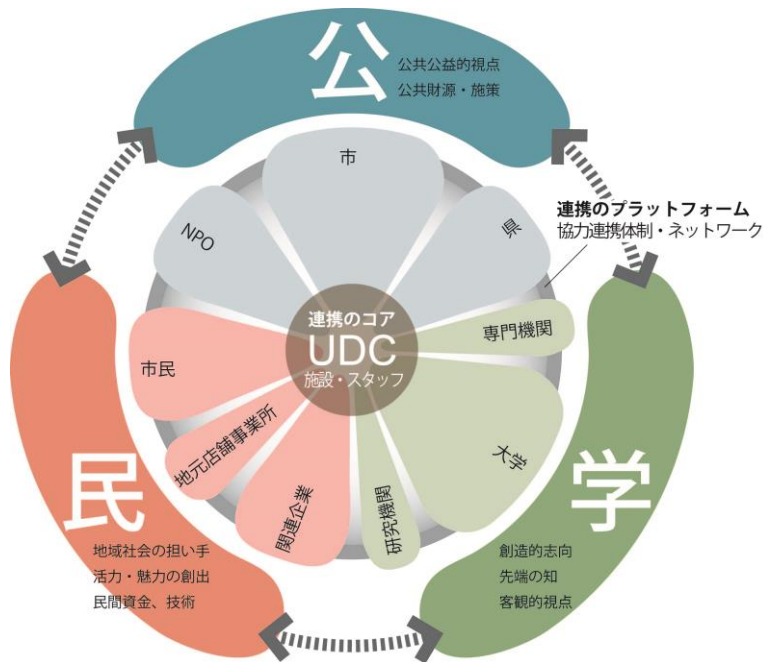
公
公共公益的視点
公共財源・施策

市
NPO
県

連携のプラットフォーム
協力連携体制・ネットワーク

連携のコア
UDC
施設・スタッフ

市民
専門機関
地元店舗事業所
大学
関連企業
研究機関

民
地域社会の担い手
活力・魅力の創出
民間資金、技術

学
創造的志向
先端の知
客観的視点